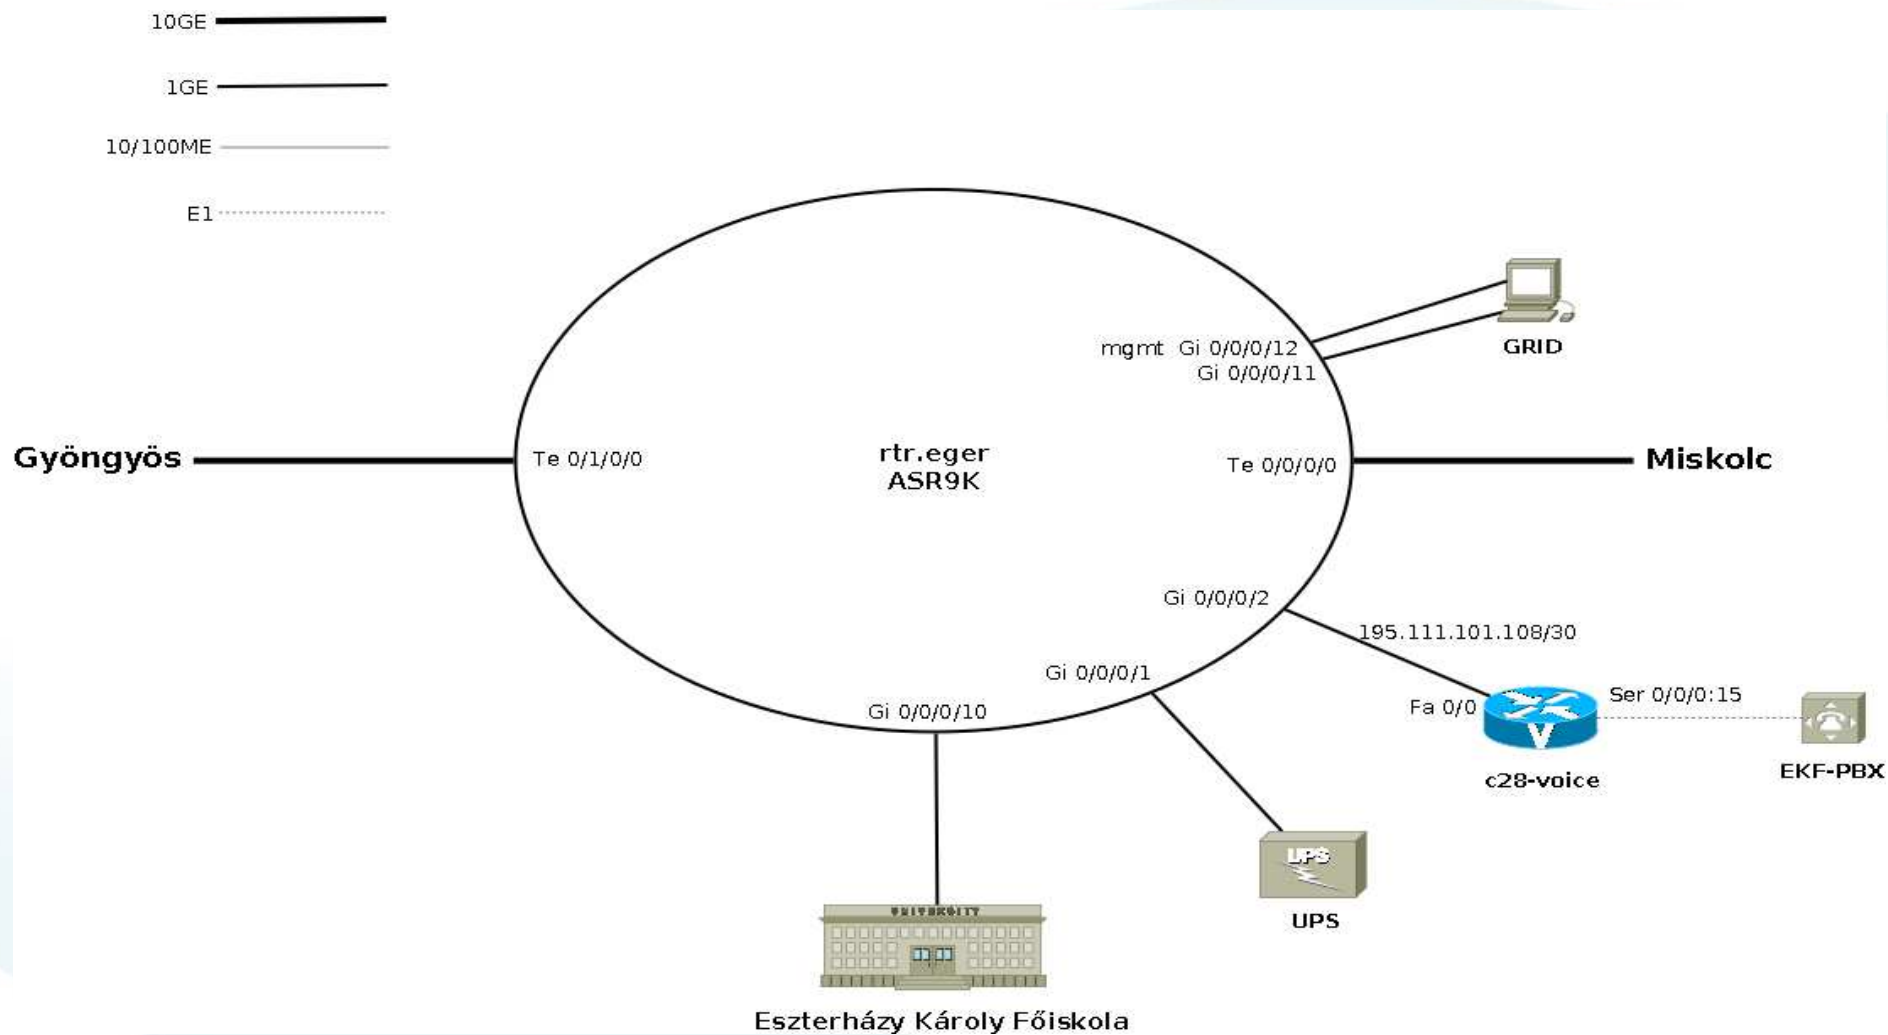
10GE
1GE
10/100ME
E1

GRID
mgmt Gi 0/0/0/12
Gi 0/0/0/11

Gyöngyös
Te 0/1/0/0
rtr.eger
ASR9K
Te 0/0/0/0
Miskolc

Gi 0/0/0/2
195.111.101.108/30
Gi 0/0/0/1
Fa 0/0
Ser 0/0/0:15
Gi 0/0/0/10
c28-voice
EKF-PBX
UPS
UPS
UNIVERSITY
Eszterházy Károly Főiskola